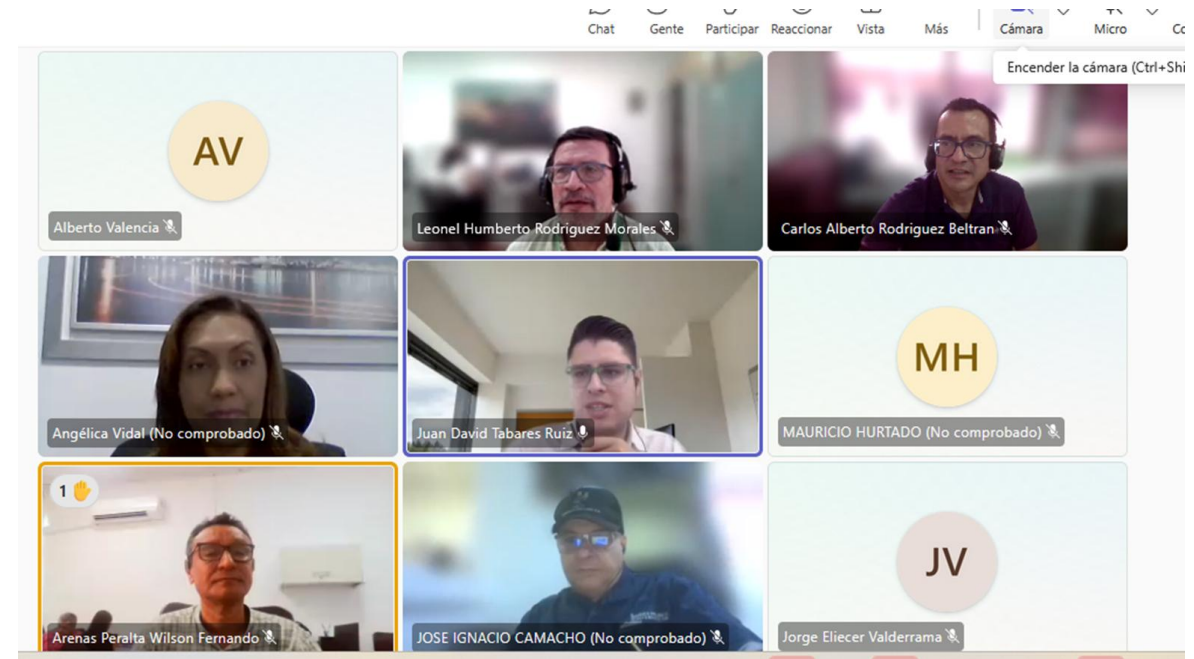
Chat Gente Participar Reaccionar Vista Más Cámara Micro Co

Encender la cámara (Ctrl+Shi

AV

Alberto Valencia

Leonel Humberto Rodriguez Morales

Carlos Alberto Rodriguez Beltran

Angélica Vidal (No comprobado)

Juan David Tabares Ruiz

MH

MAURICIO HURTADO (No comprobado)

1

Arenas Peralta Wilson Fernando

JOSE IGNACIO CAMACHO (No comprobado)

JV

Jorge Eliecer Valderrama